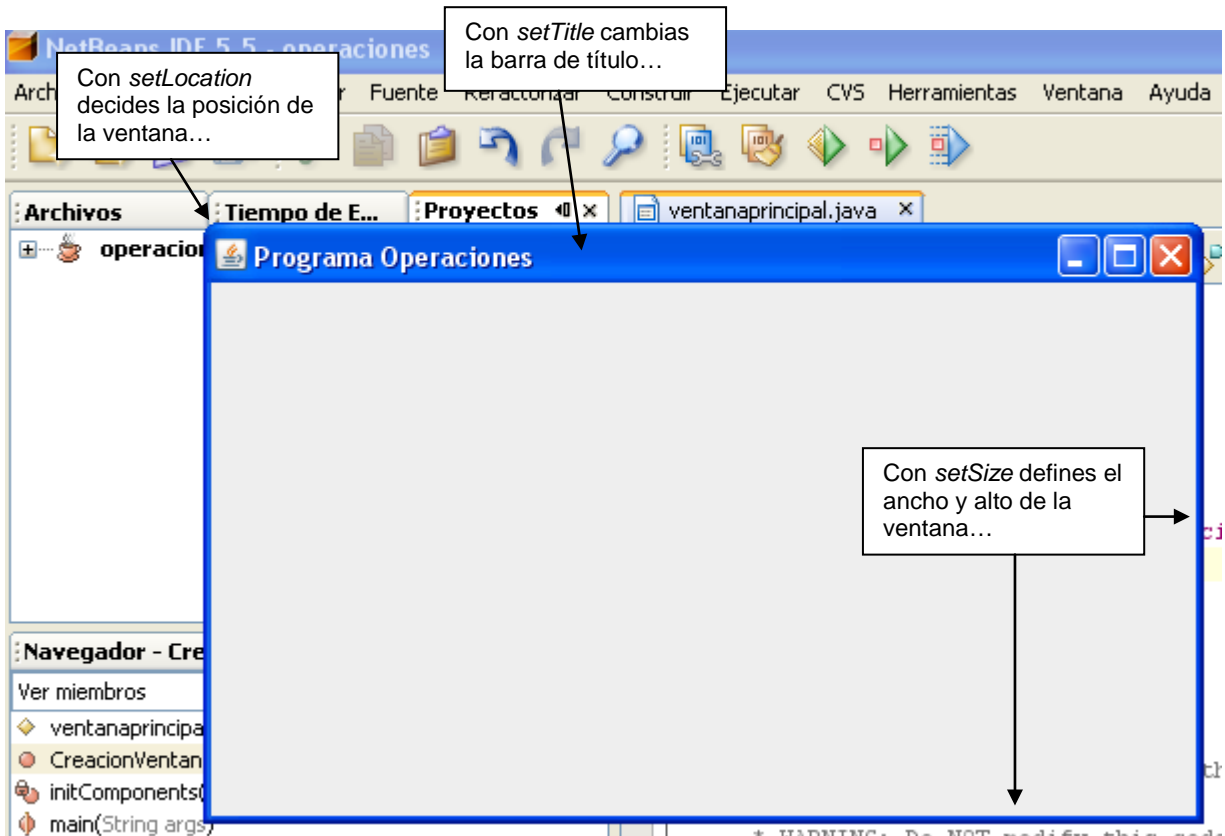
NetBeans IDE 5.5 - operaciones

Con *setLocation* decides la posición de la ventana…

Con *setTitle* cambias la barra de título…

Arch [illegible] Fuente Refactorizar Construir Ejecutar CVS Herramientas Ventana Ayuda

Archivos

Tiempo de E...

Proyectos

ventanaprincipal.java

operacion

Programa Operaciones

Con *setSize* defines el ancho y alto de la ventana…

ci

Navegador - Cre

Ver miembros

ventanaprincipa

CreacionVentan

initComponents(

main(String args)

th

* WARNING: Do NOT modify this code